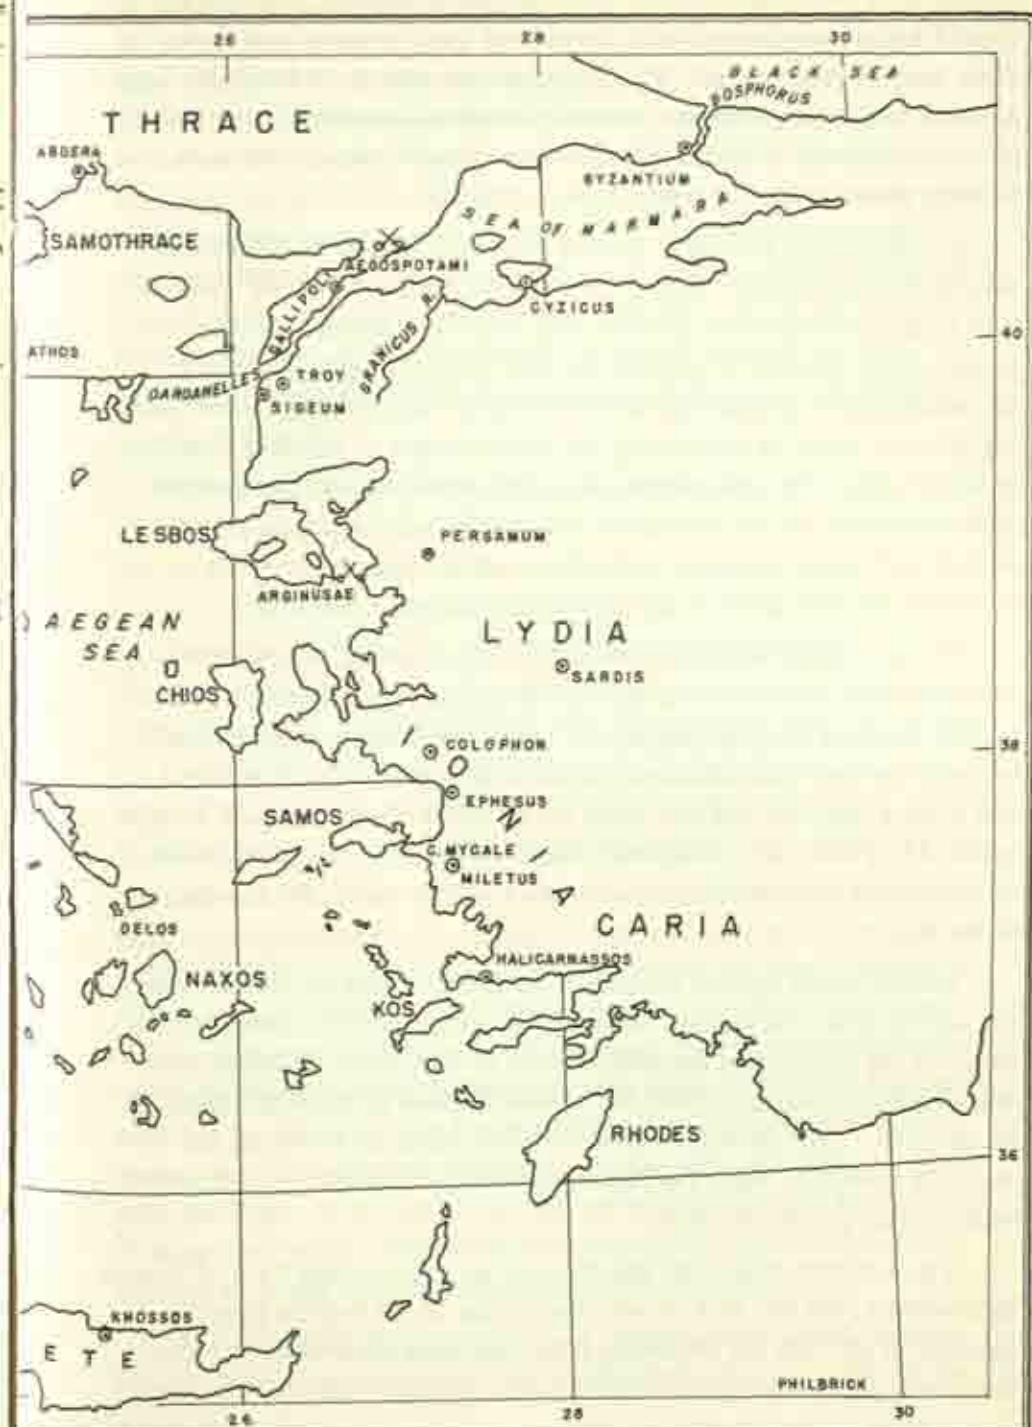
26
28
30
BLACK SEA
BOSPHORUS
THRACE
ABDERA
BYZANTIUM
SEA OF MARMARA
SAMOTHRACE
AEGOSPOTAMI
GALLIPOLI
CYZICUS
GRANICUS R.
40
ATHOS
DARDANELLES
TROY
SIGEUM
LESBOS
PERGAMUM
ARGINUSAE
AEGEAN SEA
LYDIA
SARDIS
CHIOS
COLOPHON
38
IONIA
EPHESUS
SAMOS
C. MYCALE
MILETUS
DELOS
CARIA
HALICARNASSOS
NAXOS
KOS
RHODES
36
KNOSSOS
ETE
PHILBRICK
26
28
30